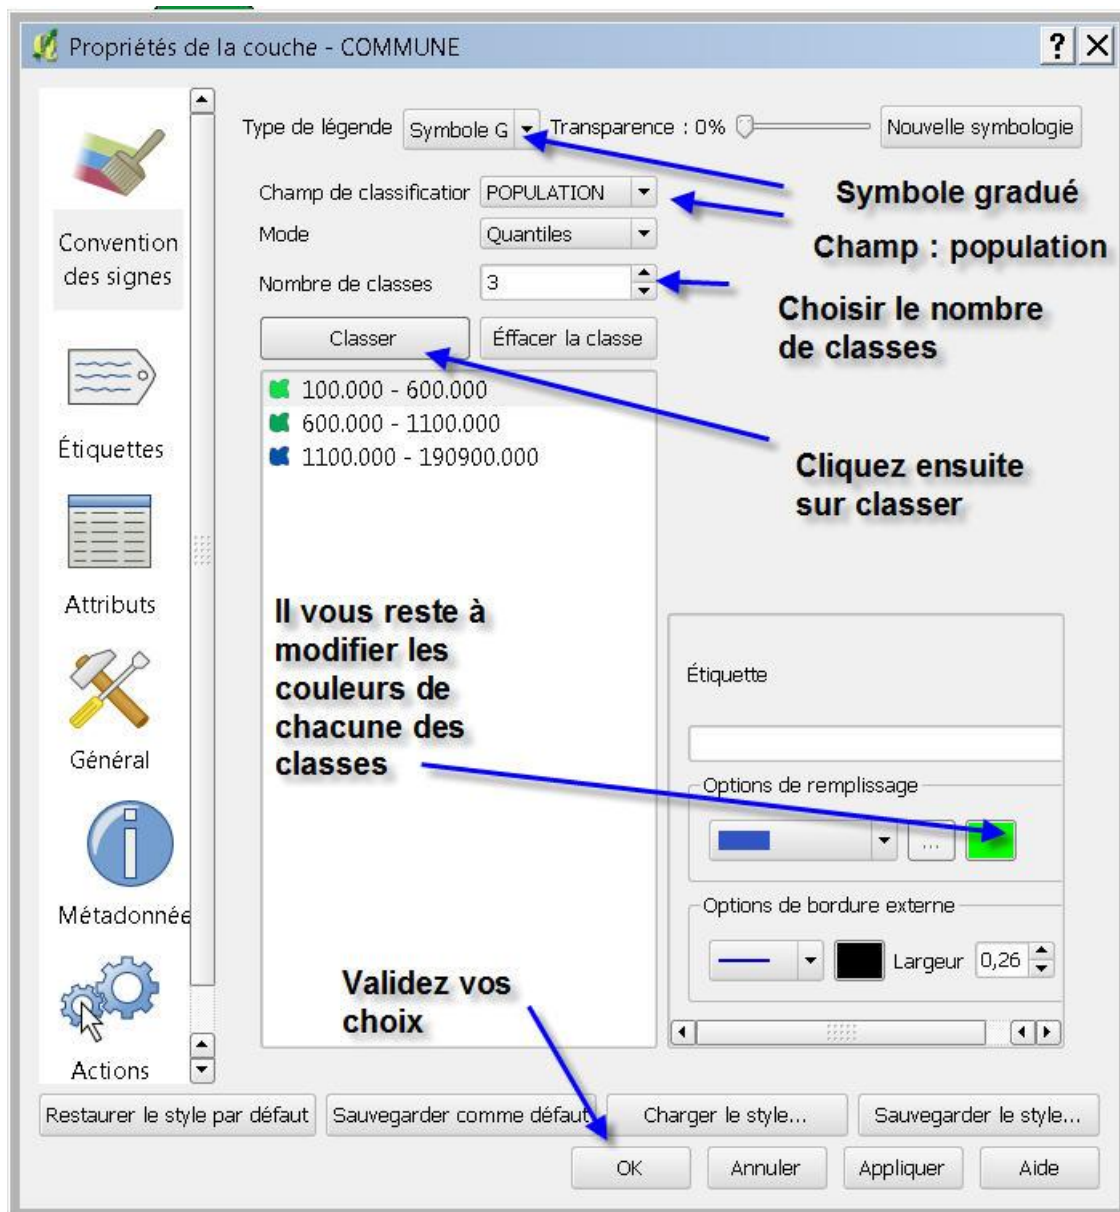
Propriétés de la couche - COMMUNE

?

Convention des signes

Étiquettes

Attributs

Général

Métadonnée

Actions

Type de légende Symbole G

Transparence : 0%

Nouvelle symbologie

Champ de classificatior POPULATION

Mode Quantiles

Nombre de classes 3

Classer

Éffacer la classe

100.000 - 600.000

600.000 - 1100.000

1100.000 - 190900.000

Symbole gradué

Champ : population

Choisir le nombre de classes

Cliquez ensuite sur classer

Il vous reste à modifier les couleurs de chacune des classes

Étiquette

Options de remplissage

...

Options de bordure externe

Largeur 0,26

Validez vos choix

Restaurer le style par défaut

Sauvegarder comme défaut

Charger le style...

Sauvegarder le style...

OK

Annuler

Appliquer

Aide